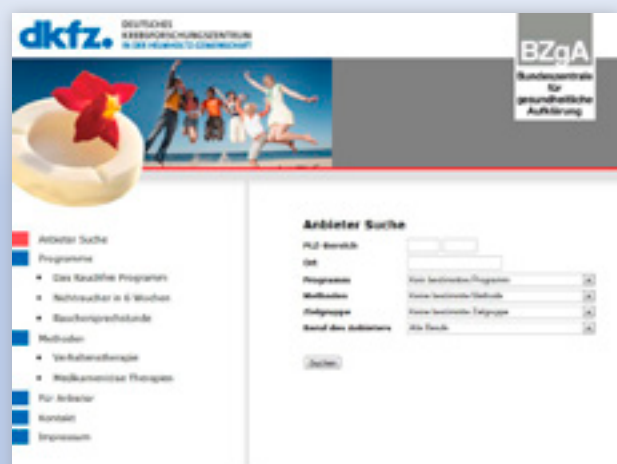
dkfz. DEUTSCHES KREBSFORSCHUNGSZENTRUM IN DER HELMHOLTZ-GEMEINSCHAFT

BZgA
Bundeszentrale für gesundheitliche Aufklärung

Anbieter Suche
Programme
• Das Rauchfrei Programm
• Nichtraucher in 6 Wochen
• Raucherisprechstunde
Methoden
• Verhaltenstherapie
• Medikamentöse Therapien
Für Anbieter
Kontakt
Impressum

Anbieter Suche

PLZ-Bereich
Ort
Programm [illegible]
Methoden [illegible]
Zielgruppe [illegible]
Beruf des Anbieters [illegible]

Suchen